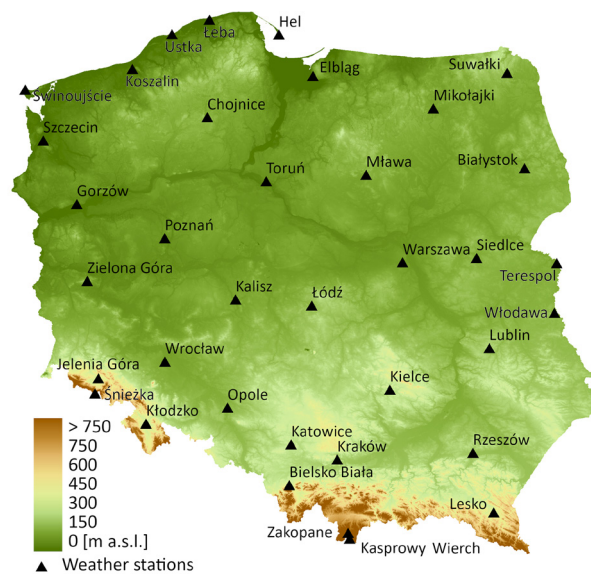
Hel
Łeba
Ustka
Koszalin
Świnoujście
Elbląg
Suwałki
Mikołajki
Chojnice
Szczecin
Białystok
Toruń
Mława
Gorzów
Poznań
Warszawa
Siedlce
Terespol
Zielona Góra
Kalisz
Łódź
Włodawa
Lublin
Wrocław
Jelenia Góra
Śnieżka
Kielce
Kłodzko
Opole
Katowice
Kraków
Rzeszów
Bielsko Biała
Lesko
Zakopane
Kasprowy Wierch

> 750
750
600
450
300
150
0 [m a.s.l.]
Weather stations